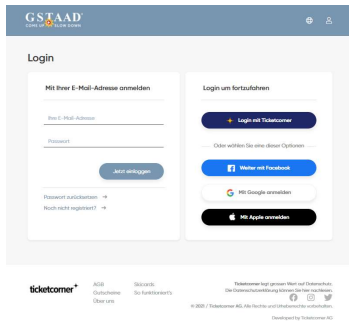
GSTAAD
COME UP SLOW DOWN

Login

Mit Ihrer E-Mail-Adresse anmelden

Ihre E-Mail-Adresse

Passwort

Jetzt einloggen

Passwort zurücksetzen →
Noch nicht registriert? →

Login um fortzufahren

Login mit Ticketcorner

Oder wählen Sie eine dieser Optionen

Weiter mit Facebook

Google anmelden

Mit Apple anmelden

ticketcorner

AGB
Gutscheine
Über uns

Skitracks
So funktioniert's

Ticketcorner legt grossen Wert auf Datenschutz. Die Datenschutzerklärung können Sie hier nachlesen.

© 2023 / Ticketcorner AG. Alle Rechte und Urheberrechte vorbehalten.

Developed by Ticketcorner AG